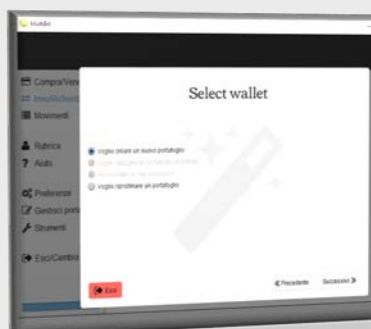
Muddle

Compra/Vend

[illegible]

Movimenti

Rubrica

Aiuto

Preferenze

Gestisci port

Strumenti

Esci/Cambia

Select wallet

Voglio creare un nuovo portafoglio

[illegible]

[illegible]

Voglio ripristinare un portafoglio

Esci

Precedente

Successivo